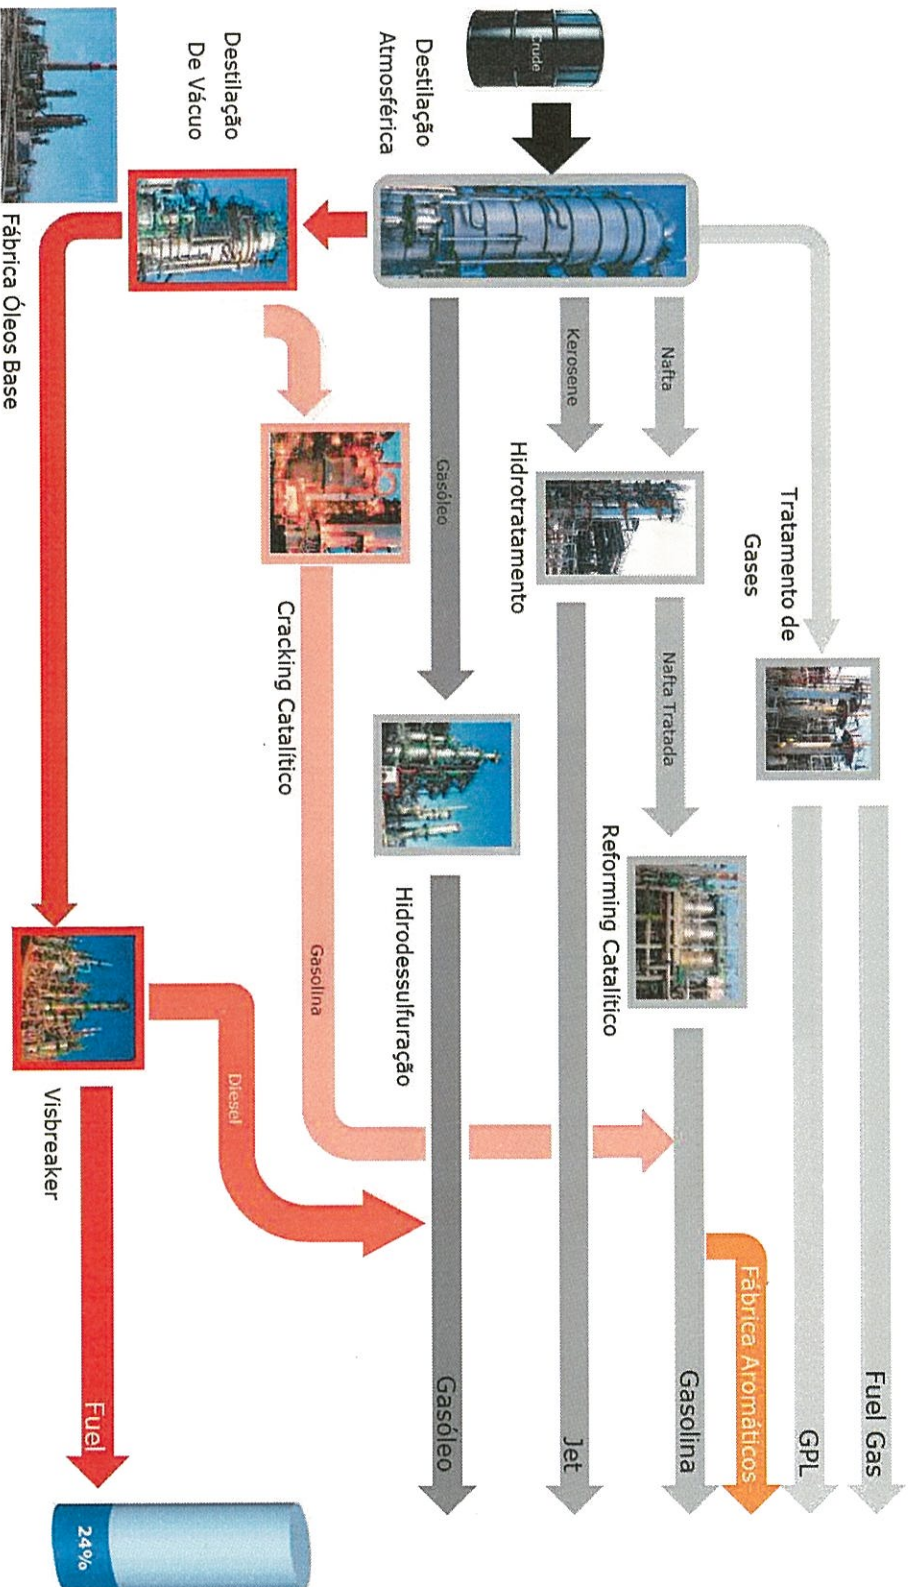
Crude

Destilação Atmosférica

Destilação De Vácuo

Fábrica Óleos Base

Tratamento de Gases

Nafta

Kerosene

Hidrotratamento

Gasóleo

Nafta Tratada

Cracking Catalítico

Hidrodessulfuração

Reforming Catalítico

Gasolina

Diesel

Visbreaker

Fuel Gas

GPL

Fábrica Aromáticos

Gasolina

Jet

Gasóleo

Fuel

24%